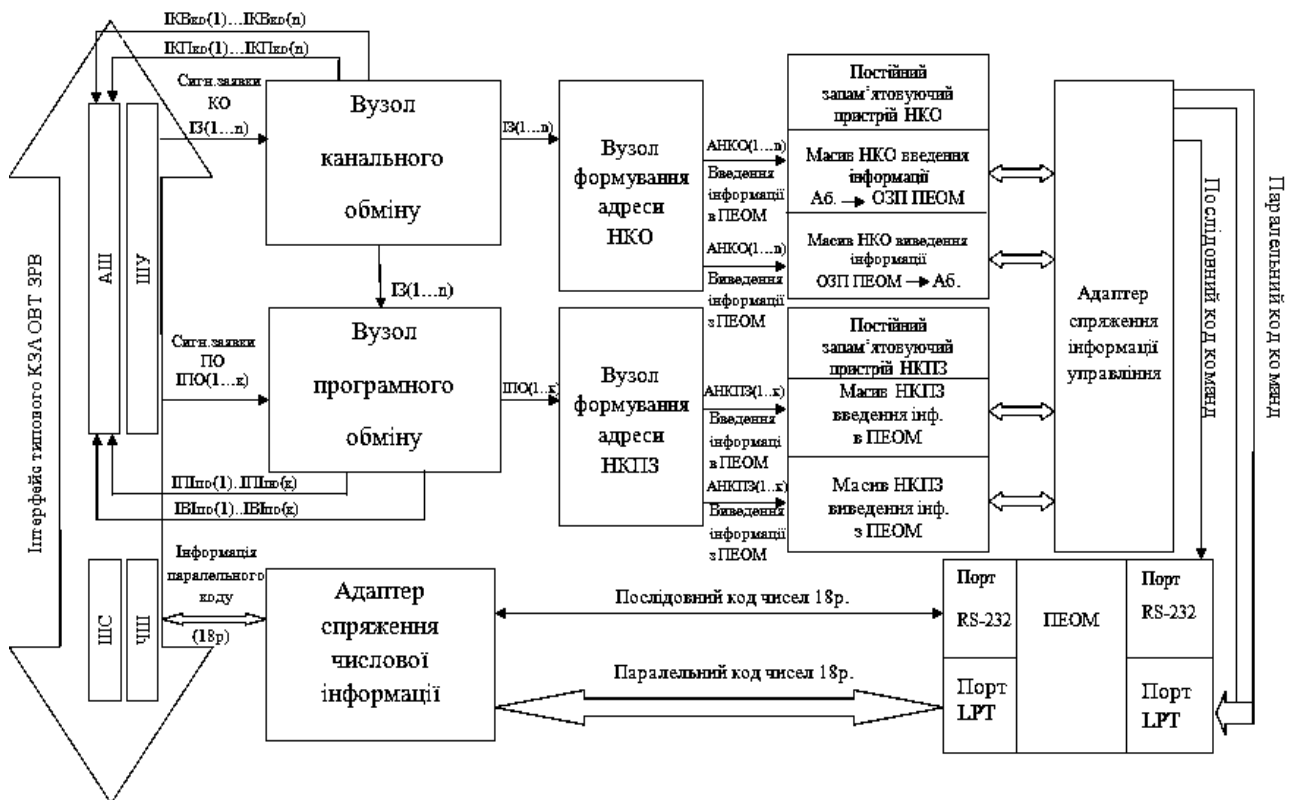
ІКВко(1)...ІКВко(n)
ІКПко(1)...ІКПко(n)
Сигн.заявки КО
ІЗ(1...n)
АШ
ШУ
Вузол канального обміну
ІЗ(1...n)
Вузол формування адреси НКО
АНКО(1...n)
Введення інформації в ПЕОМ
АНКО(1...n)
Виведення інформації з ПЕОМ
Постійний запам'ятовуючий пристрій НКО
Масив НКО введення інформації
Аб. → ОЗП ПЕОМ
Масив НКО виведення інформації
ОЗП ПЕОМ → Аб.
Адаптер спряження інформації управління
Послідовний код команд
Паралельний код команд
ІЗ(1...n)
Сигн.заявки ПО
ІПО(1...к)
Вузол програмного обміну
ІПО(1...к)
Вузол формування адреси НКПЗ
АНКПЗ(1...к)
Введення інформації в ПЕОМ
АНКПЗ(1...к)
Виведення інформації з ПЕОМ
Постійний запам'ятовуючий пристрій НКПЗ
Масив НКПЗ введення інф. в ПЕОМ
Масив НКПЗ виведення інф. з ПЕОМ
ІПІпо(1)..ІПІпо(к)
ІВІпо(1)..ІВІпо(к)
Інтерфейс типового КЗА ОВТ ЗРВ
Інформація паралельного коду
(18р)
ШС
ЧШ
Адаптер спряження числової інформації
Послідовний код чисел 18р.
Паралельний код чисел 18р.
Порт RS-232
ПЕОМ
Порт RS-232
Порт LPT
Порт LPT